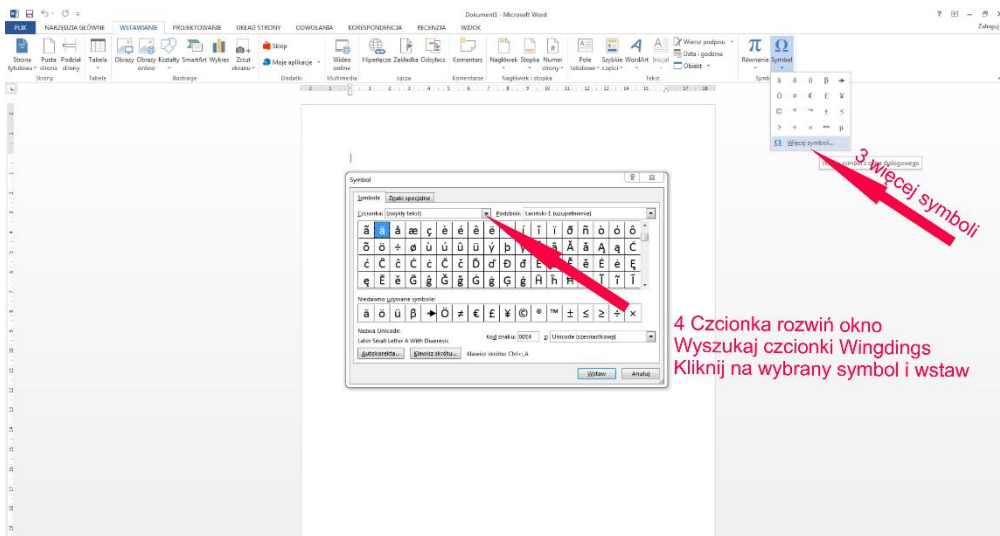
Dokument1 - Microsoft Word

PLIK NARZĘDZIA GŁÓWNE WSTAWIANIE PROJEKTOWANIE UKŁAD STRONY ODWOŁANIA KORESPONDENCJA RECENZJA WIDOK

Zaloguj

Strona tytułowa Pusta strona Podział strony Tabela Obrazy Obrazy online Kształty SmartArt Wykres Zrzut ekranu Sklep Moje aplikacje Wideo online Hiperłącze Zakładka Odsyłacz Komentarz Nagłówek Stopka Numer strony Pole tekstowe Szybkie części WordArt Inicjał Wiersz podpisu Data i godzina Obiekt Równanie Symbol

Strony Tabele Ilustracje Dodatki Multimedia Łącza Komentarze Nagłówek i stopka Tekst Symbole

Ω Więcej symboli...

Więcej symboli z okna dialogowego

3 więcej symboli

Symbol

Symbole Znaki specjalne

Czcionka: (zwykły tekst) Podzbiór: Łaciński-1 (uzupełnienie)

| ã | ä | å | æ | ç | è | é | ê | ë | ì | í | î | ï | ð | ñ | ò | ó | ô |
|---|---|---|---|---|---|---|---|---|---|---|---|---|---|---|---|---|---|
| õ | ö | ÷ | ø | ù | ú | û | ü | ý | þ | ÿ | Ā | ā | Ă | ă | Ą | ą | Ć |
| ć | Ĉ | ĉ | Ċ | ċ | Č | č | Ď | ď | Đ | đ | Ē | ē | Ĕ | ĕ | Ė | ė | Ę |
| ę | Ě | ě | Ĝ | ĝ | Ğ | ğ | Ġ | ġ | Ģ | ģ | Ĥ | ĥ | Ħ | ħ | Ĩ | ĩ | Ī |

Niedawno używane symbole:

| ä | ö | ü | ß | → | Ö | ≠ | € | £ | ¥ | © | ® | ™ | ± | ≤ | ≥ | ÷ | × |
|---|---|---|---|---|---|---|---|---|---|---|---|---|---|---|---|---|---|

Nazwa Unicode:
Latin Small Letter A With Diaeresis

Kod znaku: 00E4 z: Unicode (szesnastkowy)

Autokorekta... Klawisz skrótu... Klawisz skrótu: Ctrl+:,A

Wstaw Anuluj

4 Czcionka rozwiń okno
Wyszukaj czcionki Wingdings
Kliknij na wybrany symbol i wstaw